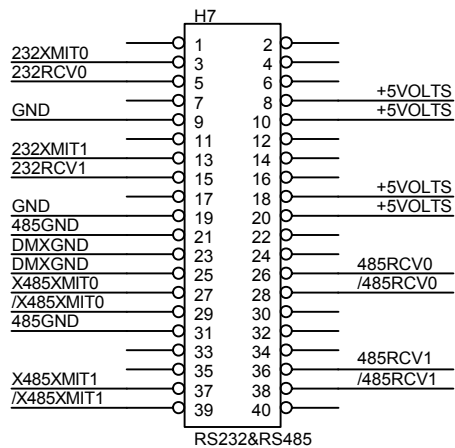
H7

232XMIT0
232RCV0
GND
232XMIT1
232RCV1
GND
485GND
DMXGND
DMXGND
X485XMIT0
/X485XMIT0
485GND
X485XMIT1
/X485XMIT1

1 2
3 4
5 6
7 8
9 10
11 12
13 14
15 16
17 18
19 20
21 22
23 24
25 26
27 28
29 30
31 32
33 34
35 36
37 38
39 40

+5VOLTS
+5VOLTS
+5VOLTS
+5VOLTS
485RCV0
/485RCV0
485RCV1
/485RCV1

RS232&RS485